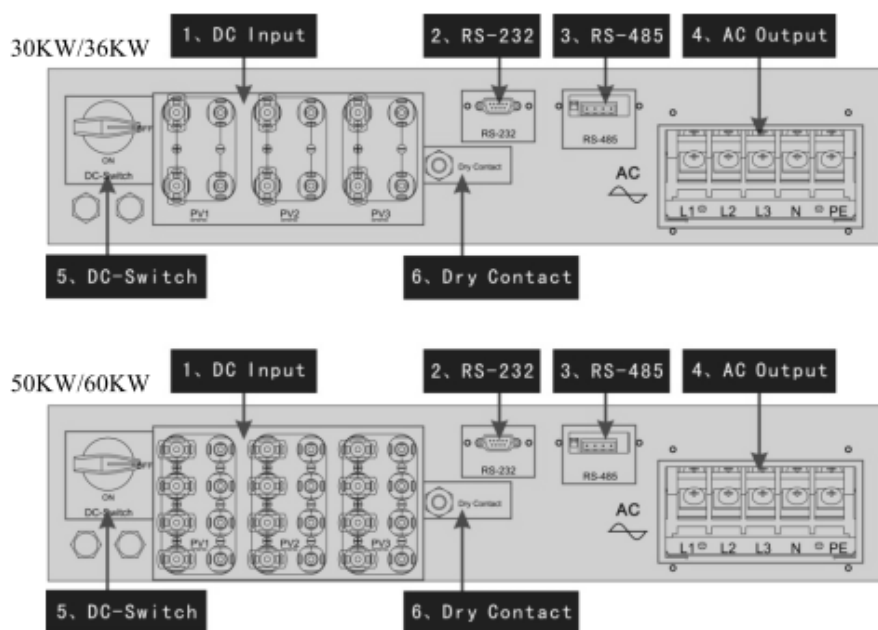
1、DC Input
2、RS-232
3、RS-485
4、AC Output
30KW/36KW
OFF
ON
DC-Switch
PV1
PV2
PV3
RS-232
Dry Contact
RS-485
AC
L1 L2 L3 N PE
5、DC-Switch
6、Dry Contact

1、DC Input
2、RS-232
3、RS-485
4、AC Output
50KW/60KW
OFF
ON
DC-Switch
PV1
PV2
PV3
RS-232
Dry Contact
RS-485
AC
L1 L2 L3 N PE
5、DC-Switch
6、Dry Contact